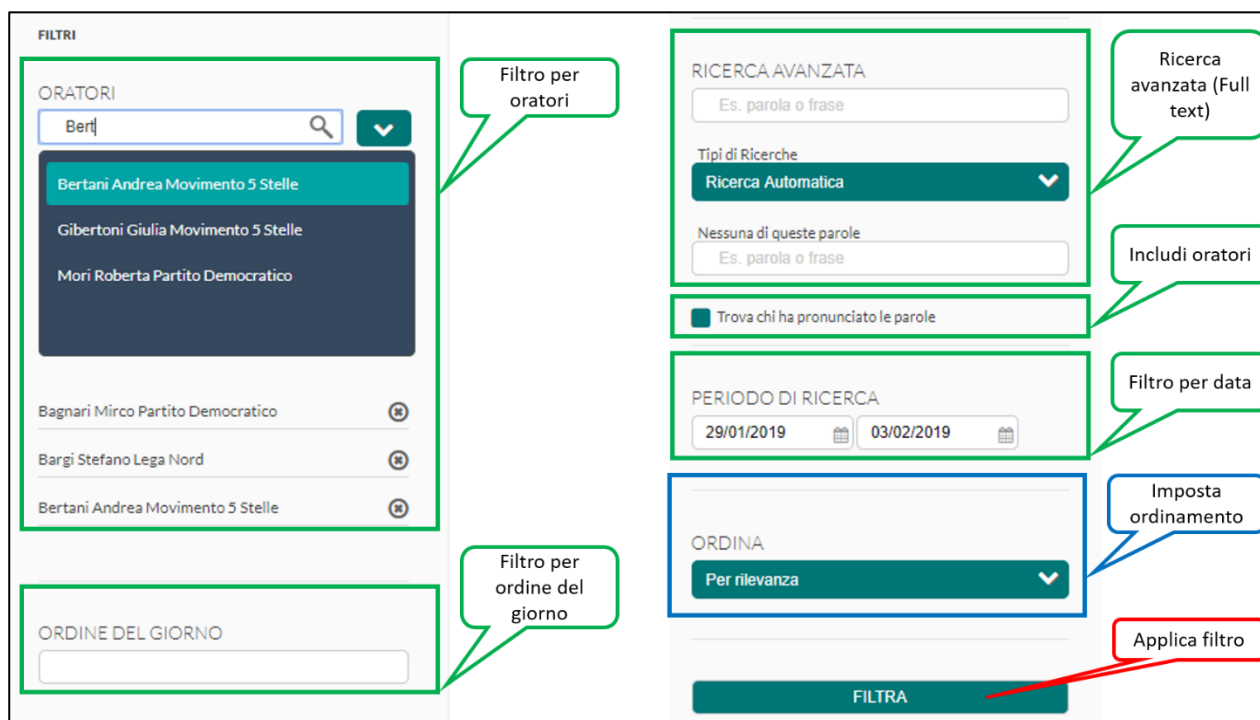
FILTRI

ORATORI

Bert

Bertani Andrea Movimento 5 Stelle

Gibertoni Giulia Movimento 5 Stelle

Mori Roberta Partito Democratico

Bagnari Mirco Partito Democratico

Bargi Stefano Lega Nord

Bertani Andrea Movimento 5 Stelle

Filtro per oratori

ORDINE DEL GIORNO

Filtro per ordine del giorno

RICERCA AVANZATA

Es. parola o frase

Tipi di Ricerche

Ricerca Automatica

Nessuna di queste parole

Es. parola o frase

Ricerca avanzata (Full text)

Trova chi ha pronunciato le parole

Includi oratori

PERIODO DI RICERCA

29/01/2019

03/02/2019

Filtro per data

ORDINA

Per rilevanza

Imposta ordinamento

FILTRA

Applica filtro